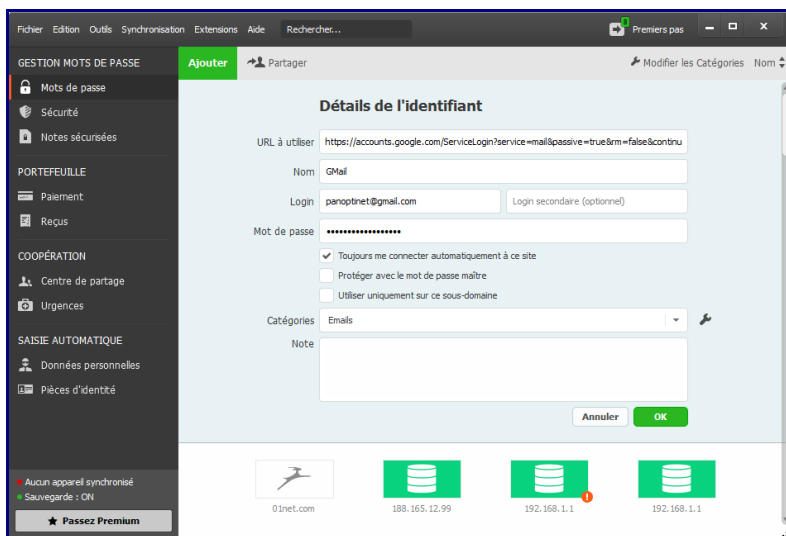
Fichier Edition Outils Synchronisation Extensions Aide Rechercher...

Premiers pas

GESTION MOTS DE PASSE
Mots de passe
Sécurité
Notes sécurisées

PORTEFEUILLE
Paiement
Reçus

COOPÉRATION
Centre de partage
Urgences

SAISIE AUTOMATIQUE
Données personnelles
Pièces d'identité

Aucun appareil synchronisé
Sauvegarde : ON

Passez Premium

Ajouter Partager

Modifier les Catégories Nom

Détails de l'identifiant

URL à utiliser https://accounts.google.com/ServiceLogin?service=mail&passive=true&rm=false&continu

Nom GMail

Login panoptinet@gmail.com Login secondaire (optionnel)

Mot de passe ••••••••••••••••••

Toujours me connecter automatiquement à ce site

Protéger avec le mot de passe maître

Utiliser uniquement sur ce sous-domaine

Catégories Emails

Note

Annuler OK

01net.com
188.165.12.99
192.168.1.1
192.168.1.1